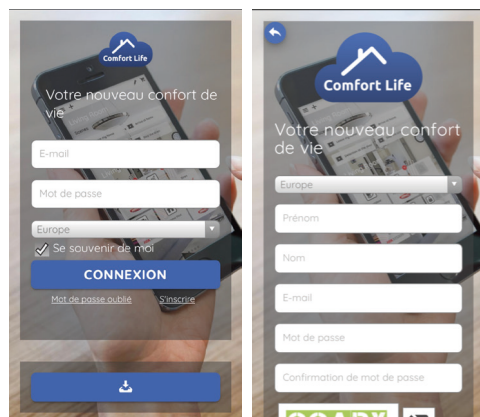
Comfort Life

Votre nouveau confort de vie

E-mail

Mot de passe

Europe

Se souvenir de moi

CONNEXION

Mot de passe oublié

S'inscrire

Comfort Life

Votre nouveau confort de vie

Europe

Prénom

Nom

E-mail

Mot de passe

Confirmation de mot de passe

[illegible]